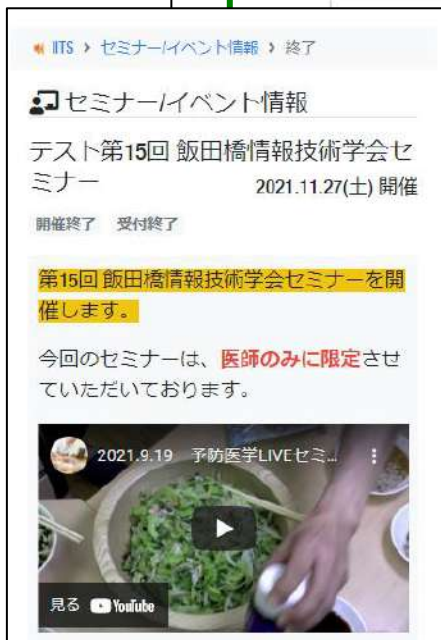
ITS › セミナー/イベント情報 › 終了

セミナー/イベント情報

テスト第15回 飯田橋情報技術学会セミナー 2021.11.27(土) 開催

開催終了 受付終了

第15回 飯田橋情報技術学会セミナーを開催します。

今回のセミナーは、医師のみに限定させていただいております。

2021.9.19 予防医学LIVEセミ...

見る YouTube